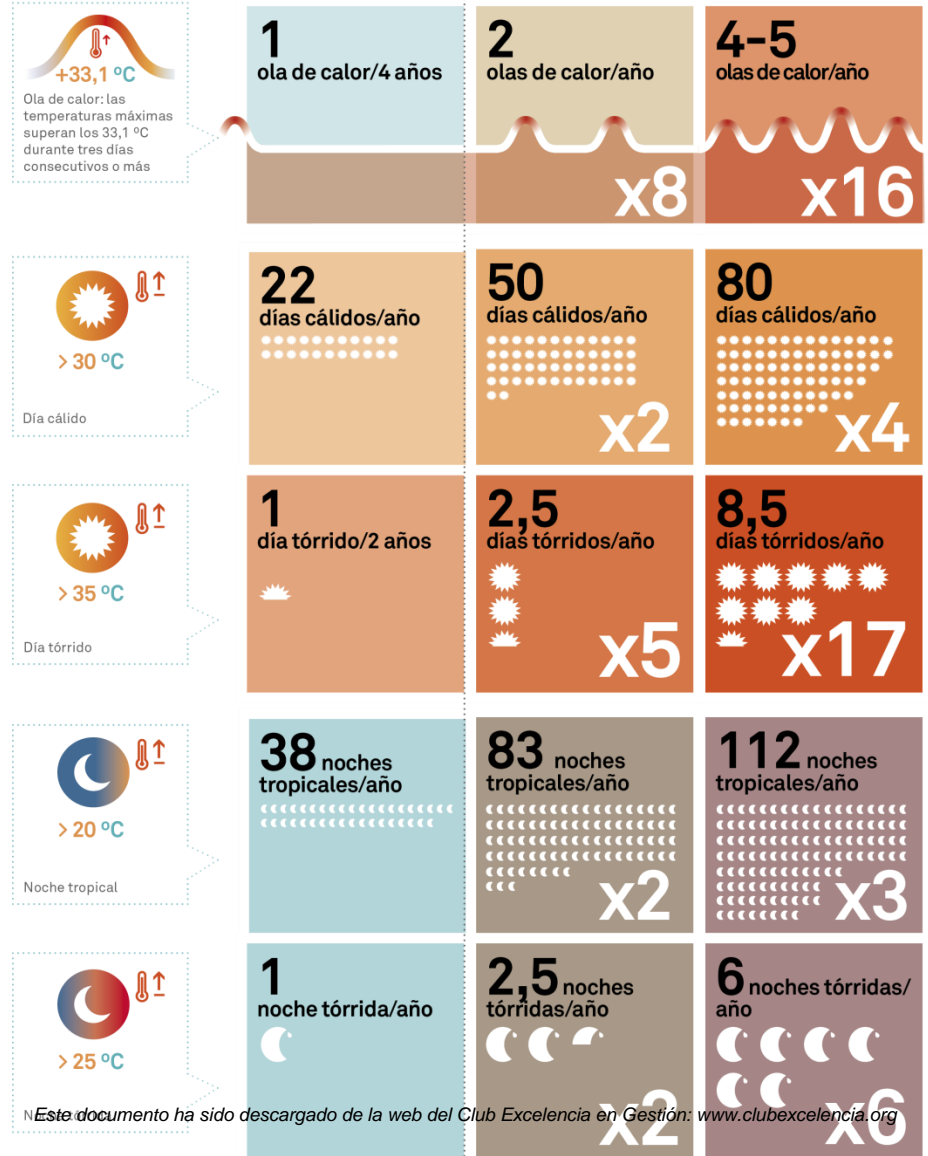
+33,1 ºC

Ola de calor: las temperaturas máximas superan los 33,1 ºC durante tres días consecutivos o más

1
ola de calor/4 años

2
olas de calor/año

x8

4-5
olas de calor/año

x16

> 30 ºC

Día cálido

22
días cálidos/año

50
días cálidos/año

x2

80
días cálidos/año

x4

> 35 ºC

Día tórrido

1
día tórrido/2 años

2,5
días tórridos/año

x5

8,5
días tórridos/año

x17

> 20 ºC

Noche tropical

38 noches tropicales/año

83 noches tropicales/año

x2

112 noches tropicales/año

x3

> 25 ºC

N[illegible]

1
noche tórrida/año

2,5 noches tórridas/año

x2

6 noches tórridas/año

x6

Este documento ha sido descargado de la web del Club Excelencia en Gestión: www.clubexcelencia.org